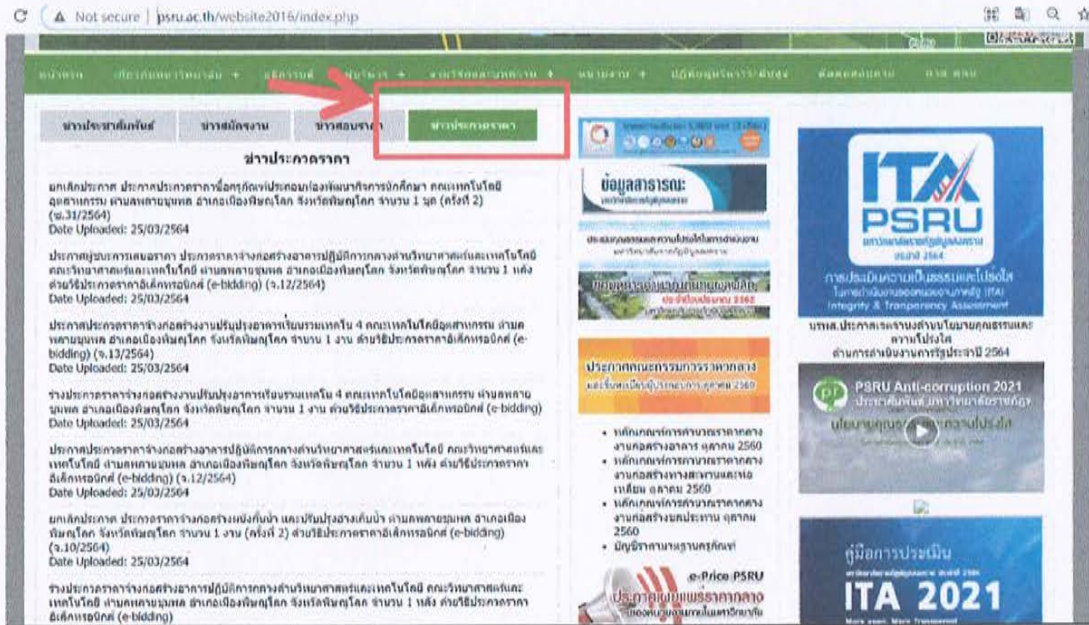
Not secure | psru.ac.th/website2016/index.php

หน้าแรก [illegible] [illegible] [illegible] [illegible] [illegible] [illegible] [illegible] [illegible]

ข่าวประชาสัมพันธ์ | ข่าวสมัครงาน | ข่าวสอบราคา | ข่าวประกวดราคา

ข่าวประกวดราคา

ยกเลิกประกาศ ประกาศประกวดราคาซื้อครุภัณฑ์ประกอบโครงการพัฒนาศักยภาพนักศึกษา คณะเทคโนโลยีอุตสาหกรรม ตำบลพลายชุมพล อำเภอเมืองพิษณุโลก จังหวัดพิษณุโลก จำนวน 1 ชุด (ครั้งที่ 2) (ษ.31/2564)
Date Uploaded: 25/03/2564

ประกาศผู้ชนะการเสนอราคา ประกวดราคาจ้างก่อสร้างอาคารปฏิบัติการกลางด้านวิทยาศาสตร์และเทคโนโลยี คณะวิทยาศาสตร์และเทคโนโลยี ตำบลพลายชุมพล อำเภอเมืองพิษณุโลก จังหวัดพิษณุโลก จำนวน 1 หลัง ด้วยวิธีประกวดราคาอิเล็กทรอนิกส์ (e-bidding) (จ.12/2564)
Date Uploaded: 25/03/2564

ประกาศประกวดราคาจ้างก่อสร้างงานปรับปรุงอาคารเรียนรวมเทคโน 4 คณะเทคโนโลยีอุตสาหกรรม ตำบลพลายชุมพล อำเภอเมืองพิษณุโลก จังหวัดพิษณุโลก จำนวน 1 งาน ด้วยวิธีประกวดราคาอิเล็กทรอนิกส์ (e-bidding) (จ.13/2564)
Date Uploaded: 25/03/2564

ร่างประกวดราคาจ้างก่อสร้างงานปรับปรุงอาคารเรียนรวมเทคโน 4 คณะเทคโนโลยีอุตสาหกรรม ตำบลพลายชุมพล อำเภอเมืองพิษณุโลก จังหวัดพิษณุโลก จำนวน 1 งาน ด้วยวิธีประกวดราคาอิเล็กทรอนิกส์ (e-bidding)
Date Uploaded: 25/03/2564

ประกาศประกวดราคาจ้างก่อสร้างอาคารปฏิบัติการกลางด้านวิทยาศาสตร์และเทคโนโลยี คณะวิทยาศาสตร์และเทคโนโลยี ตำบลพลายชุมพล อำเภอเมืองพิษณุโลก จังหวัดพิษณุโลก จำนวน 1 หลัง ด้วยวิธีประกวดราคาอิเล็กทรอนิกส์ (e-bidding) (จ.12/2564)
Date Uploaded: 25/03/2564

ยกเลิกประกาศ ประกวดราคาจ้างก่อสร้างพนังกั้นน้ำ และปรับปรุงสระเก็บน้ำ ตำบลพลายชุมพล อำเภอเมืองพิษณุโลก จังหวัดพิษณุโลก จำนวน 1 งาน (ครั้งที่ 2) ด้วยวิธีประกวดราคาอิเล็กทรอนิกส์ (e-bidding) (จ.10/2564)
Date Uploaded: 25/03/2564

ร่างประกวดราคาจ้างก่อสร้างอาคารปฏิบัติการกลางด้านวิทยาศาสตร์และเทคโนโลยี คณะวิทยาศาสตร์และเทคโนโลยี ตำบลพลายชุมพล อำเภอเมืองพิษณุโลก จังหวัดพิษณุโลก จำนวน 1 หลัง ด้วยวิธีประกวดราคาอิเล็กทรอนิกส์ (e-bidding)

ข้อมูลสาธารณะ

ประกาศคณะกรรมการราคากลาง

• หลักเกณฑ์การคำนวณราคากลางงานก่อสร้างอาคาร ตุลาคม 2560
• หลักเกณฑ์การคำนวณราคากลางงานก่อสร้างทางสะพานและท่อเหลี่ยม ตุลาคม 2560
• หลักเกณฑ์การคำนวณราคากลางงานก่อสร้างชลประทาน ตุลาคม 2560
• บัญชีราคามาตรฐานครุภัณฑ์

e-Price PSRU

ITA PSRU
การประเมินคุณธรรมและความโปร่งใส
Integrity & Transparency Assessment

นรพส.ประกาศเจตจำนงสุจริตในการบริหารงานและความโปร่งใส ด้านการดำเนินงานตามประจำปี 2564

PSRU Anti-corruption 2021

คู่มือการประเมิน
ITA 2021